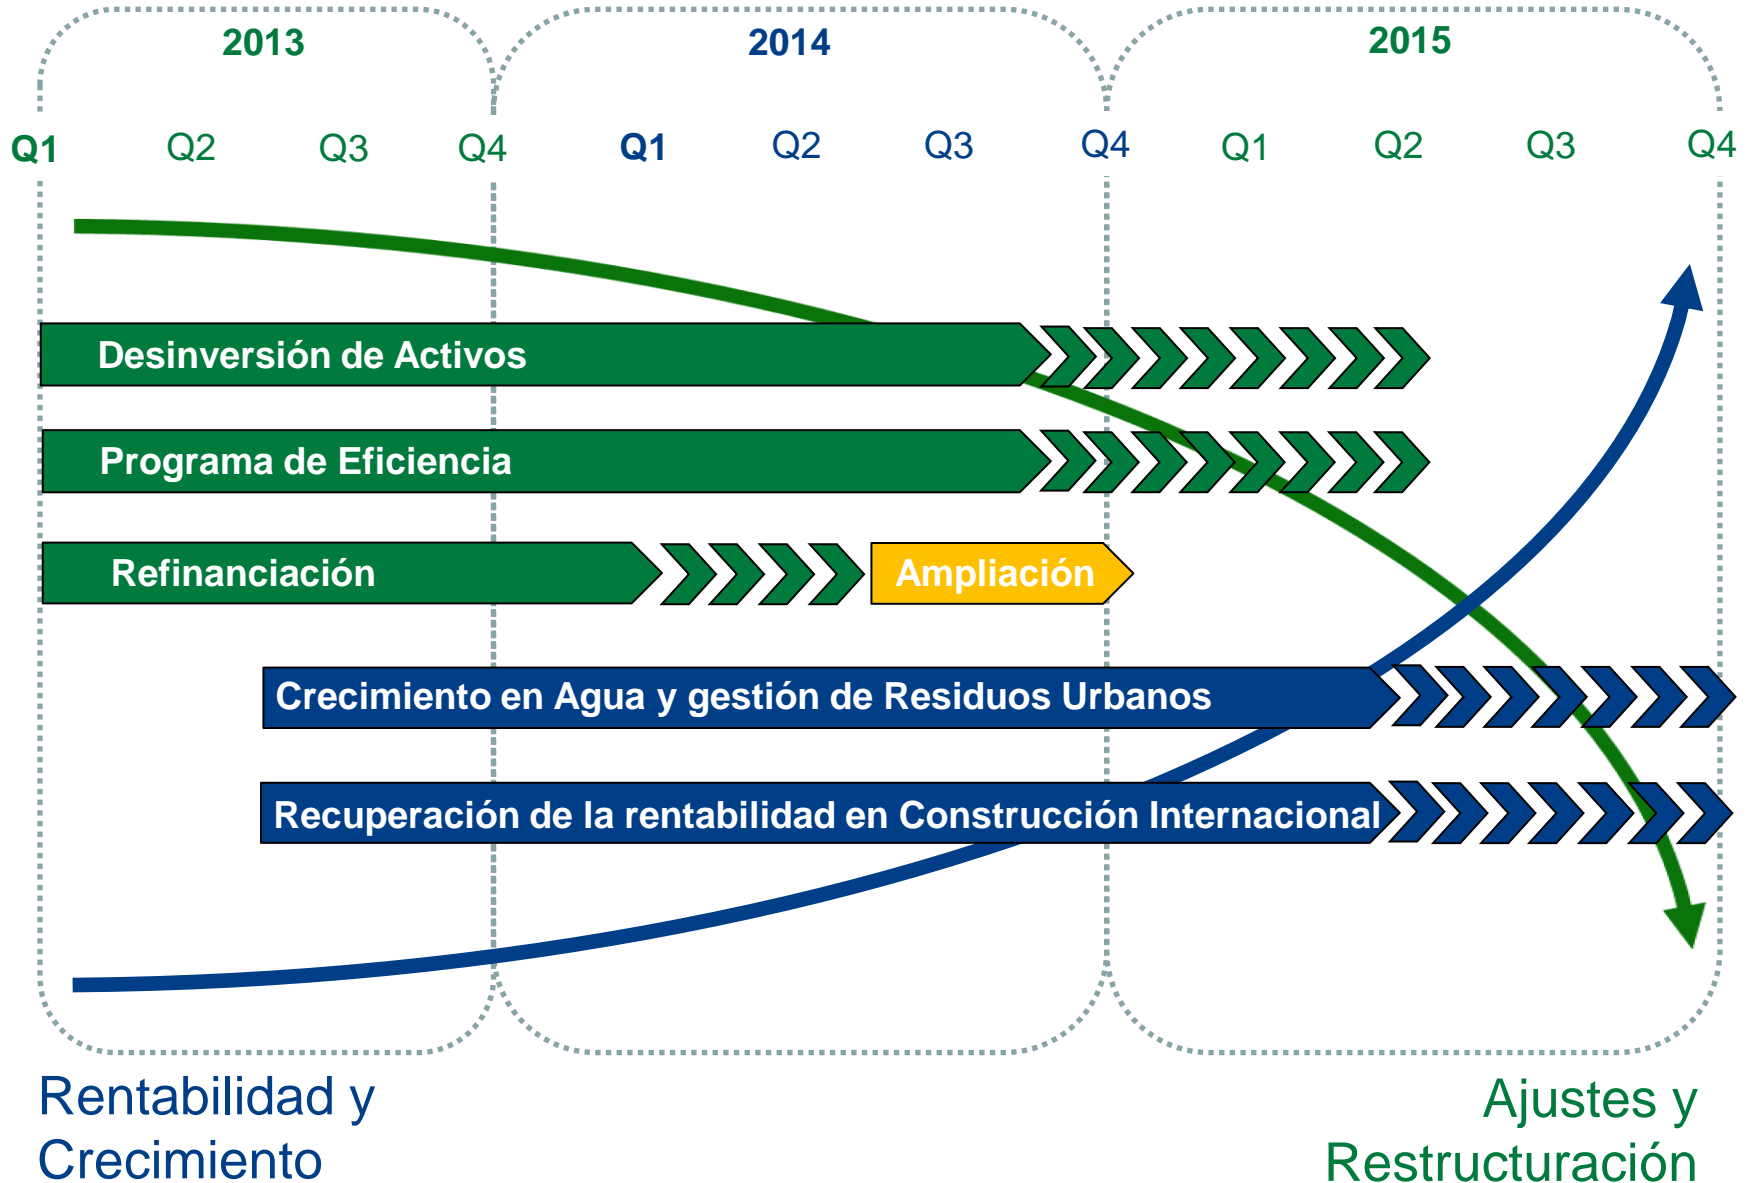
2013

2014

2015

Q1 Q2 Q3 Q4 Q1 Q2 Q3 Q4 Q1 Q2 Q3 Q4

Desinversión de Activos

Programa de Eficiencia

Refinanciación

Ampliación

Crecimiento en Agua y gestión de Residuos Urbanos

Recuperación de la rentabilidad en Construcción Internacional

Rentabilidad y Crecimiento

Ajustes y Restructuración